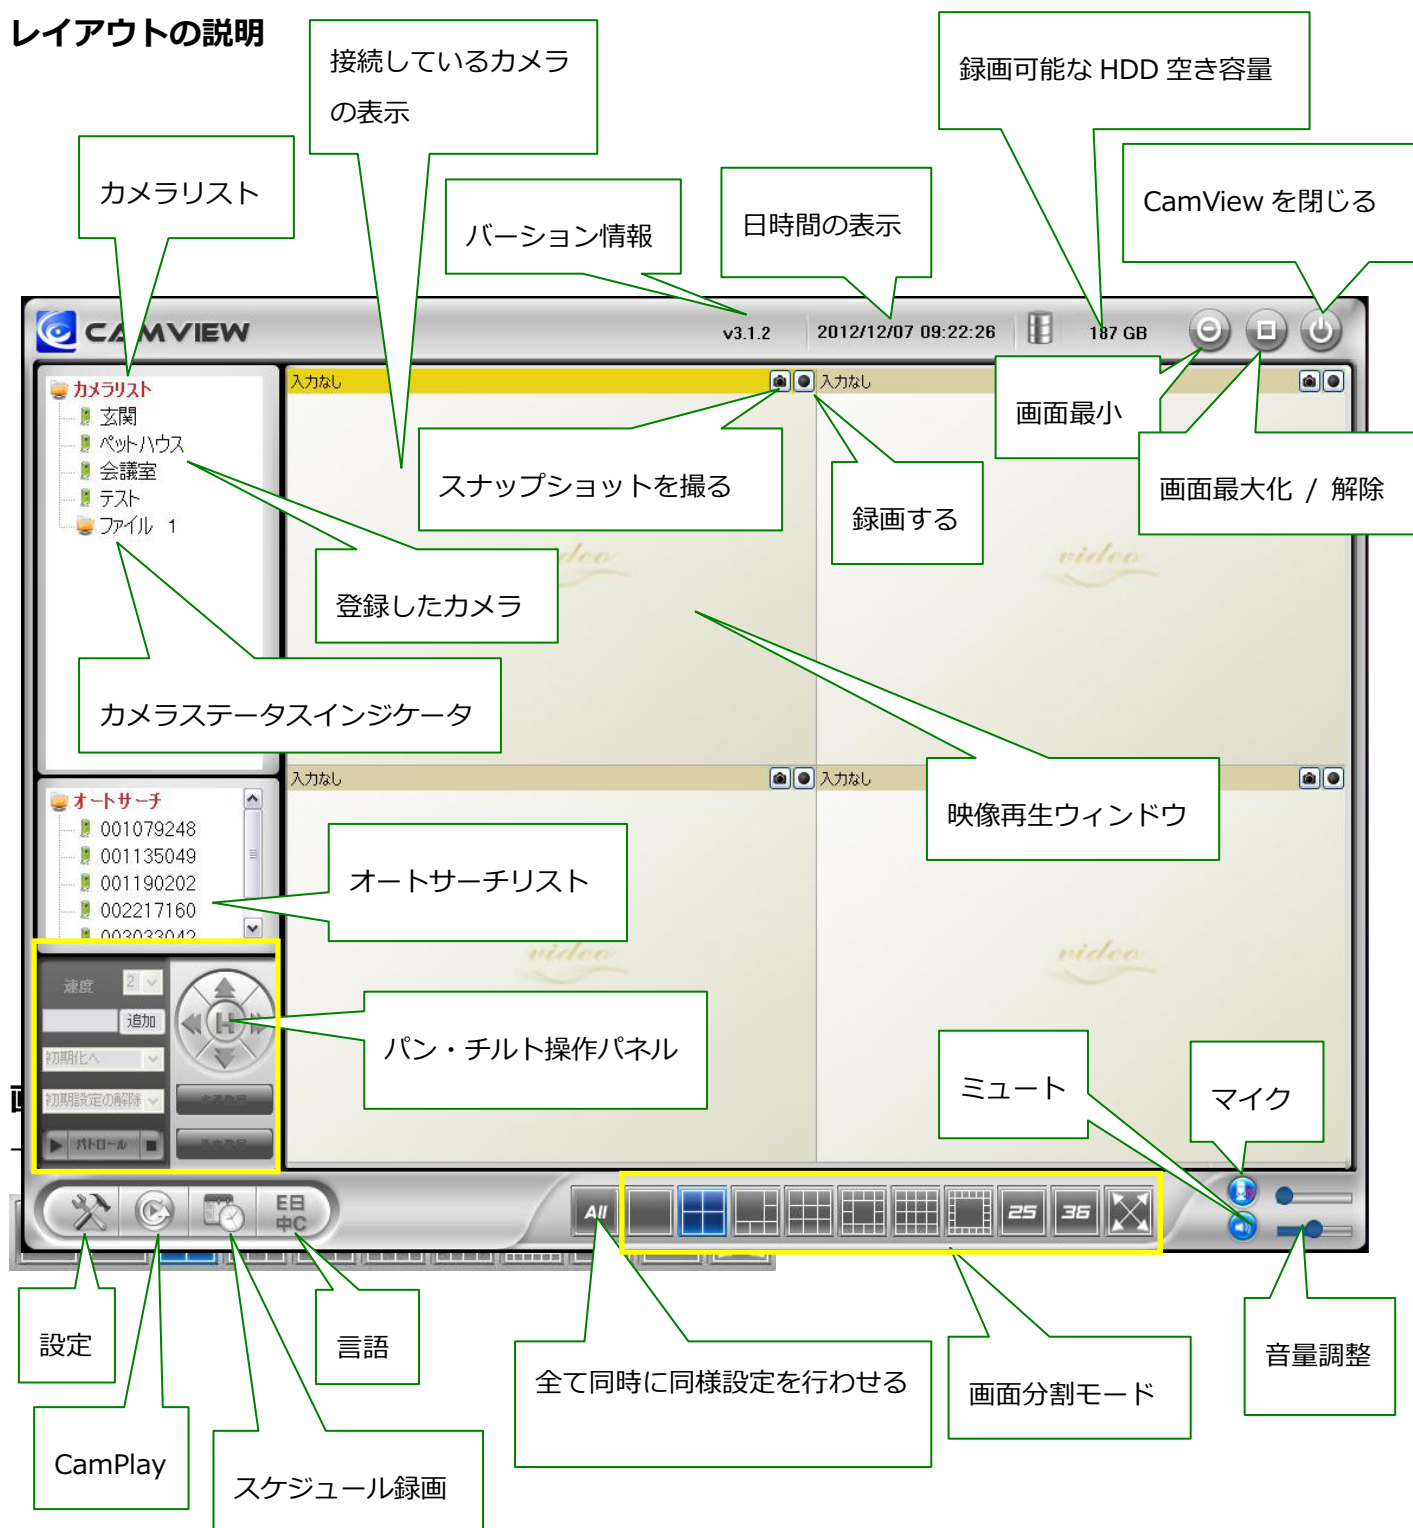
レイアウトの説明

接続しているカメラの表示

録画可能な HDD 空き容量

カメラリスト

CamView を閉じる

バージョン情報

日時間の表示

CAMVIEW v3.1.2 2012/12/07 09:22:26 187 GB

カメラリスト
玄関
ペットハウス
会議室
テスト
ファイル 1

入力なし

入力なし

画面最小

スナップショットを撮る

録画する

画面最大化 / 解除

登録したカメラ

video

video

カメラステータスインジケータ

オートサーチ
001079248
001135049
001190202
002217160

入力なし

入力なし

映像再生ウィンドウ

オートサーチリスト

video

video

速度 2
追加
初期化へ
初期設定の解除
パトロール

パン・チルト操作パネル

ミュート

マイク

All 25 36

設定

言語

全て同時に同様設定を行わせる

画面分割モード

音量調整

CamPlay

スケジュール録画